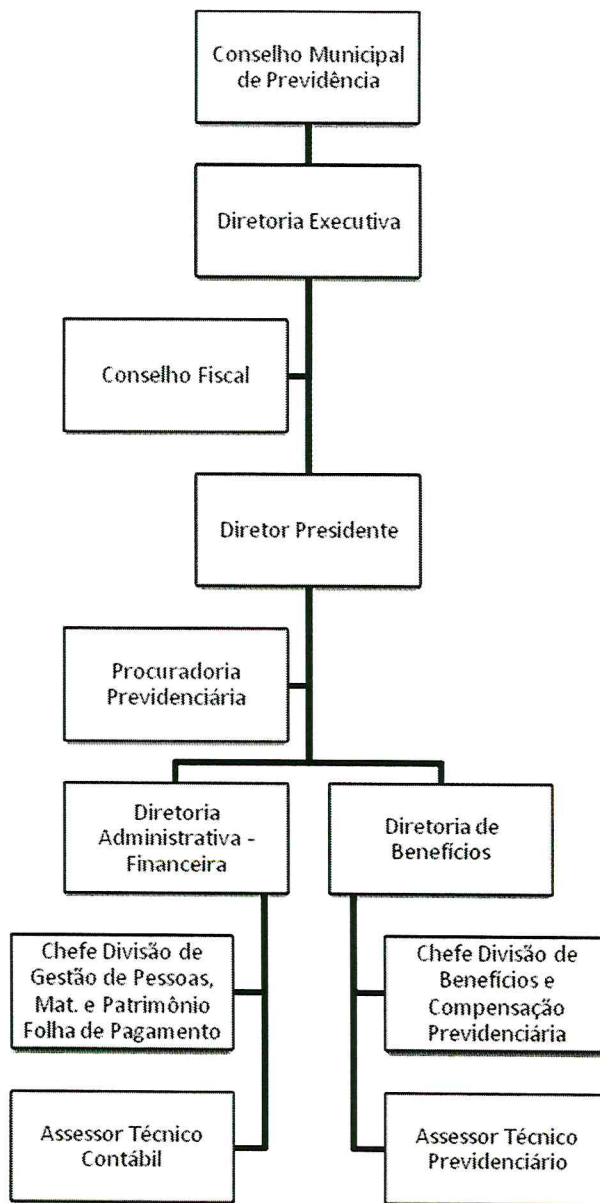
Conselho Municipal de Previdência

Diretoria Executiva

Conselho Fiscal

Diretor Presidente

Procuradoria Previdenciária

Diretoria Administrativa - Financeira

Diretoria de Benefícios

Chefe Divisão de Gestão de Pessoas, Mat. e Patrimônio Folha de Pagamento

Assessor Técnico Contábil

Chefe Divisão de Benefícios e Compensação Previdenciária

Assessor Técnico Previdenciário